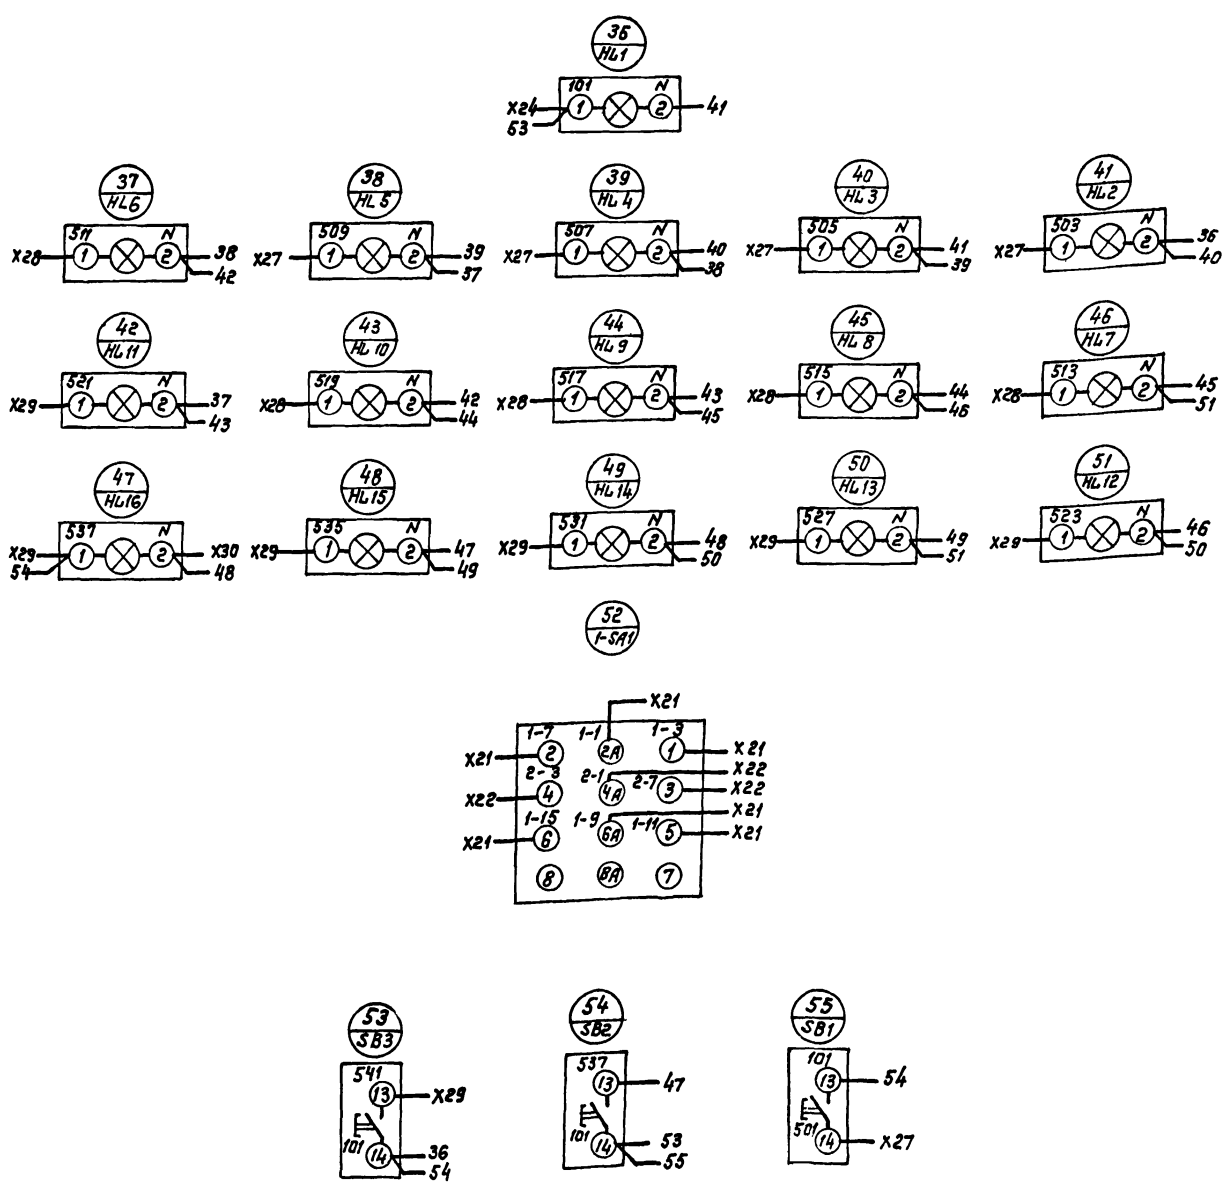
36
HL1
101 N
X24 1 2 41
53

37
HL6
511 N
X28 1 2 38
42

38
HL5
509 N
X27 1 2 39
37

39
HL4
507 N
X27 1 2 40
38

40
HL3
505 N
X27 1 2 41
39

41
HL2
503 N
X27 1 2 36
40

42
HL11
521 N
X29 1 2 37
43

43
HL10
519 N
X28 1 2 42
44

44
HL9
517 N
X28 1 2 43
45

45
HL8
515 N
X28 1 2 44
46

46
HL7
513 N
X28 1 2 45
51

47
HL16
537 N
X29 1 2 X30
54 48

48
HL15
535 N
X29 1 2 47
49

49
HL14
531 N
X29 1 2 48
50

50
HL13
527 N
X29 1 2 49
51

51
HL12
523 N
X29 1 2 46
50

52
1-SA1

X21
1-7 1-1 1-3
X21 2 2A 1 X21
2-3 2-1 X22
X22 4 4A 2-7 3 X22
1-15 1-9 1-11 X21
X21 6 6A 5 X21
8 8A 7

53
SB3
541
13 X29
101 14 36
54

54
SB2
537
13 47
101 14 53
55

55
SB1
101
13 54
501 14 X27